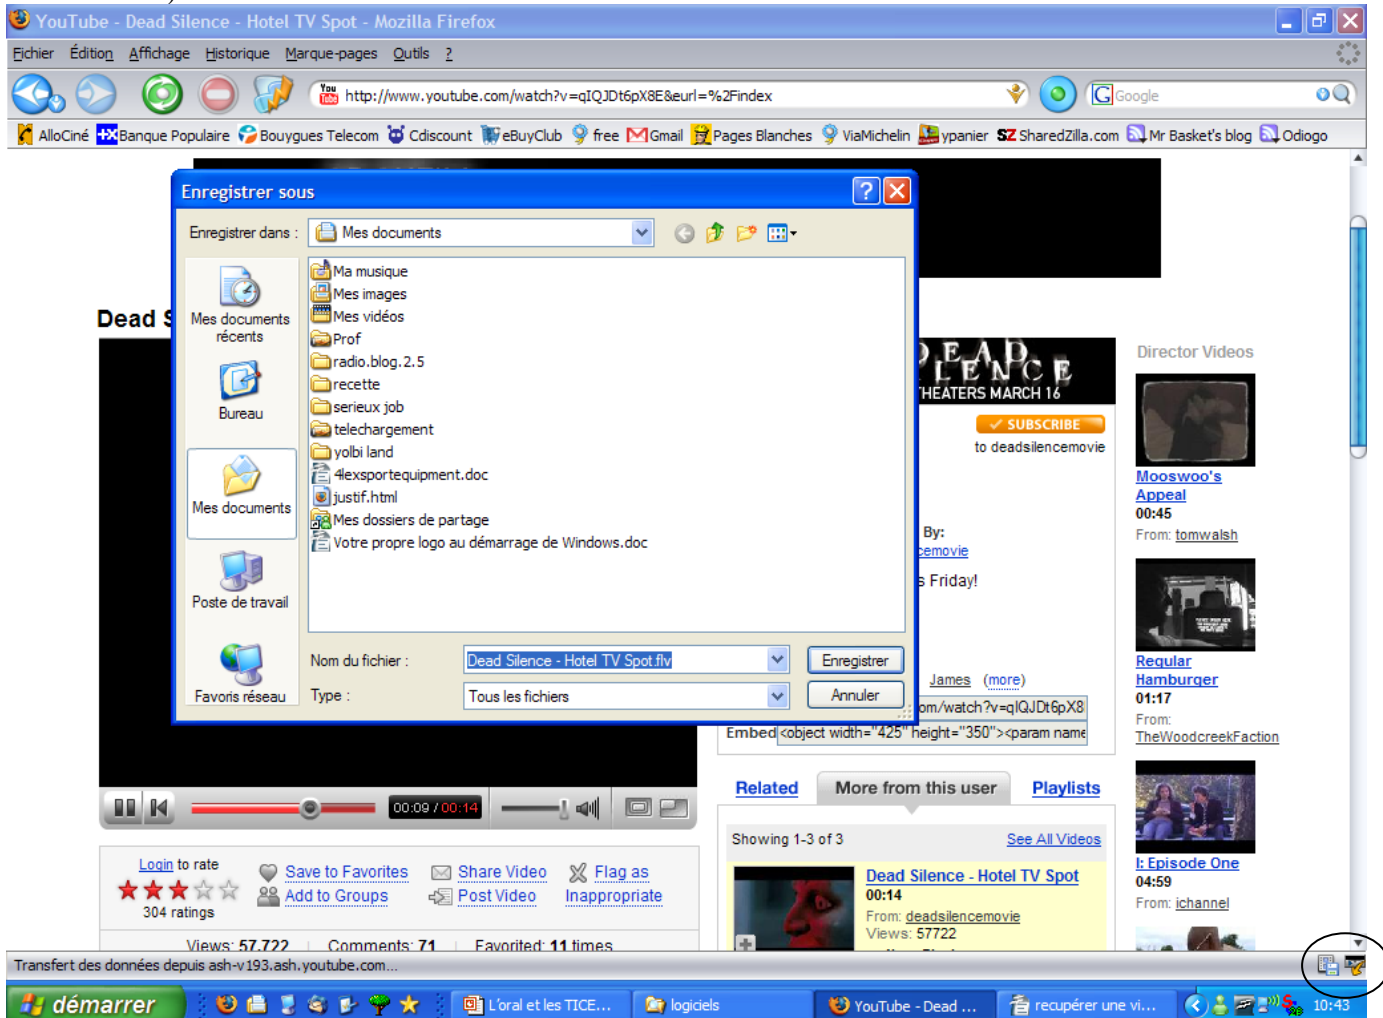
YouTube - Dead Silence - Hotel TV Spot - Mozilla Firefox

Fichier Édition Affichage Historique Marque-pages Outils ?

http://www.youtube.com/watch?v=qIQJDt6pX8E&eurl=%2Findex

Google

AlloCiné Banque Populaire Bouygues Telecom Cdiscount eBuyClub free Gmail Pages Blanches ViaMichelin ypanier SharedZilla.com Mr Basket's blog Odiogo

Enregistrer sous

Enregistrer dans : Mes documents

Mes documents récents
Bureau
Mes documents
Poste de travail
Favoris réseau

Ma musique
Mes images
Mes vidéos
Prof
radio.blog.2.5
recette
serieux job
telechargement
yolbi land
4lexsportequipment.doc
justif.html
Mes dossiers de partage
Votre propre logo au démarrage de Windows.doc

Nom du fichier : Dead Silence - Hotel TV Spot.flv
Type : Tous les fichiers

Enregistrer
Annuler

Dead S

THEATERS MARCH 16

SUBSCRIBE
to deadsilencemovie

By:
cemovie

s Friday!

James (more)

om/watch?v=qIQJDt6pX8

Embed <object width="425" height="350"><param name

00:09 / 00:14

Login to rate
304 ratings

Save to Favorites
Add to Groups
Share Video
Post Video
Flag as Inappropriate

Views: 57,722 | Comments: 71 | Favorited: 11 times

Related More from this user Playlists

Showing 1-3 of 3 See All Videos

Dead Silence - Hotel TV Spot
00:14
From: deadsilencemovie
Views: 57722

Director Videos

Mooswoo's Appeal
00:45
From: tomwalsh

Regular Hamburger
01:17
From: TheWoodcreekFaction

I: Episode One
04:59
From: ichannel

Transfert des données depuis ash-v193.ash.youtube.com...

démarrer
L'oral et les TICE...
logiciels
YouTube - Dead ...
recupérer une vi...
10:43